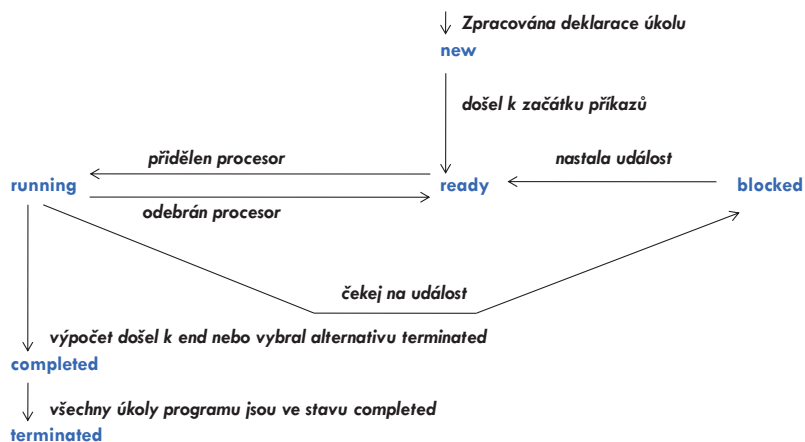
Zpracována deklarace úkolu
new
došel k začátku příkazů
přidělen procesor
nastala událost
running
ready
blocked
odebrán procesor
čekej na událost
výpočet došel k end nebo vybral alternativu terminated
completed
všechny úkoly programu jsou ve stavu completed
terminated